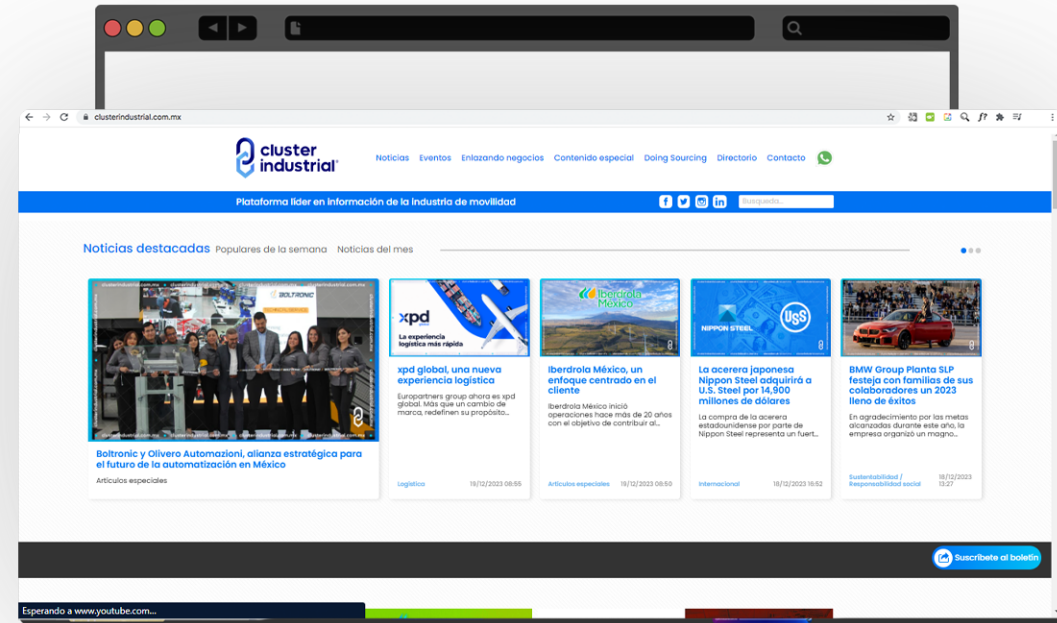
clusterindustrial.com.mx

cluster industrial

Noticias Eventos Enlazando negocios Contenido especial Doing Sourcing Directorio Contacto

Plataforma líder en información de la industria de movilidad

Búsqueda...

Noticias destacadas Populares de la semana Noticias del mes

BOLTRONIC

Boltronic y Olivero Automazioni, alianza estratégica para el futuro de la automatización en México

Artículos especiales

xpd

La experiencia logística más rápida

xpd global, una nueva experiencia logística

Europartners group ahora es xpd global. Más que un cambio de marca, redefinen su propósito...

Logística 19/12/2023 08:55

Iberdrola México

Iberdrola México, un enfoque centrado en el cliente

Iberdrola México inició operaciones hace más de 20 años con el objetivo de contribuir al...

Artículos especiales 19/12/2023 08:50

NIPPON STEEL

USS

La acerera japonesa Nippon Steel adquirirá a U.S. Steel por 14,900 millones de dólares

La compra de la acerera estadounidense por parte de Nippon Steel representa un fuert...

Internacional 18/12/2023 16:52

BMW Group Planta SLP festeja con familias de sus colaboradores un 2023 lleno de éxitos

En agradecimiento por las metas alcanzadas durante este año, la empresa organizó un magno...

Sustentabilidad / Responsabilidad social 18/12/2023 13:27

Suscríbete al boletín

Esperando a www.youtube.com...